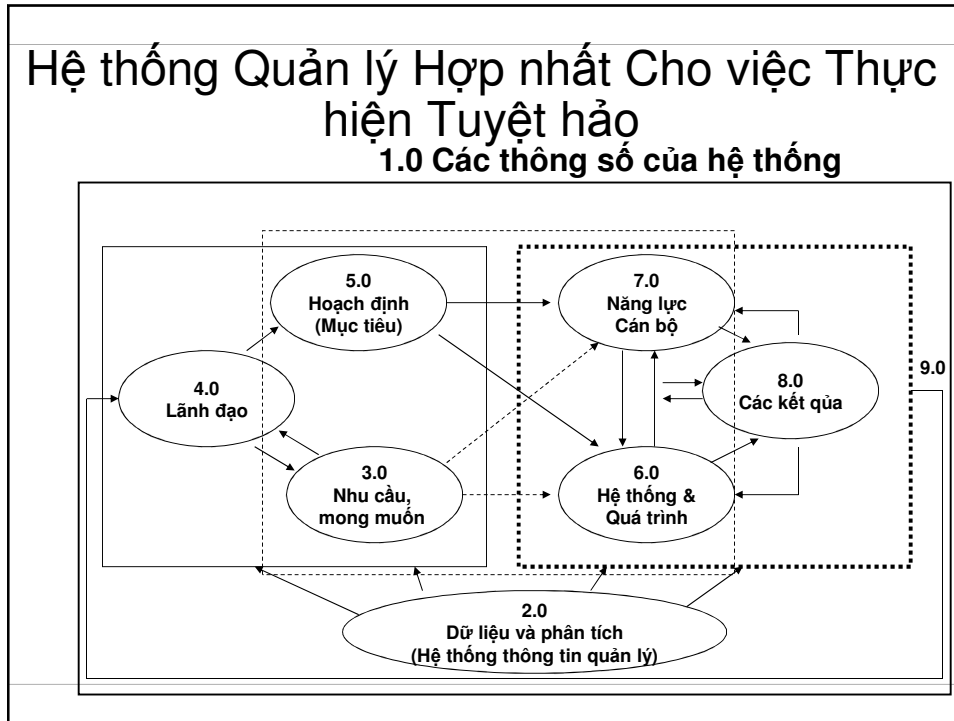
Hệ thống Quản lý Hợp nhất Cho việc Thực hiện Tuyệt hảo

1.0 Các thông số của hệ thống

5.0
Hoạch định
(Mục tiêu)

7.0
Năng lực
Cán bộ

4.0
Lãnh đạo

8.0
Các kết qủa

9.0

3.0
Nhu cầu,
mong muốn

6.0
Hệ thống &
Quá trình

2.0
Dữ liệu và phân tích
(Hệ thống thông tin quản lý)